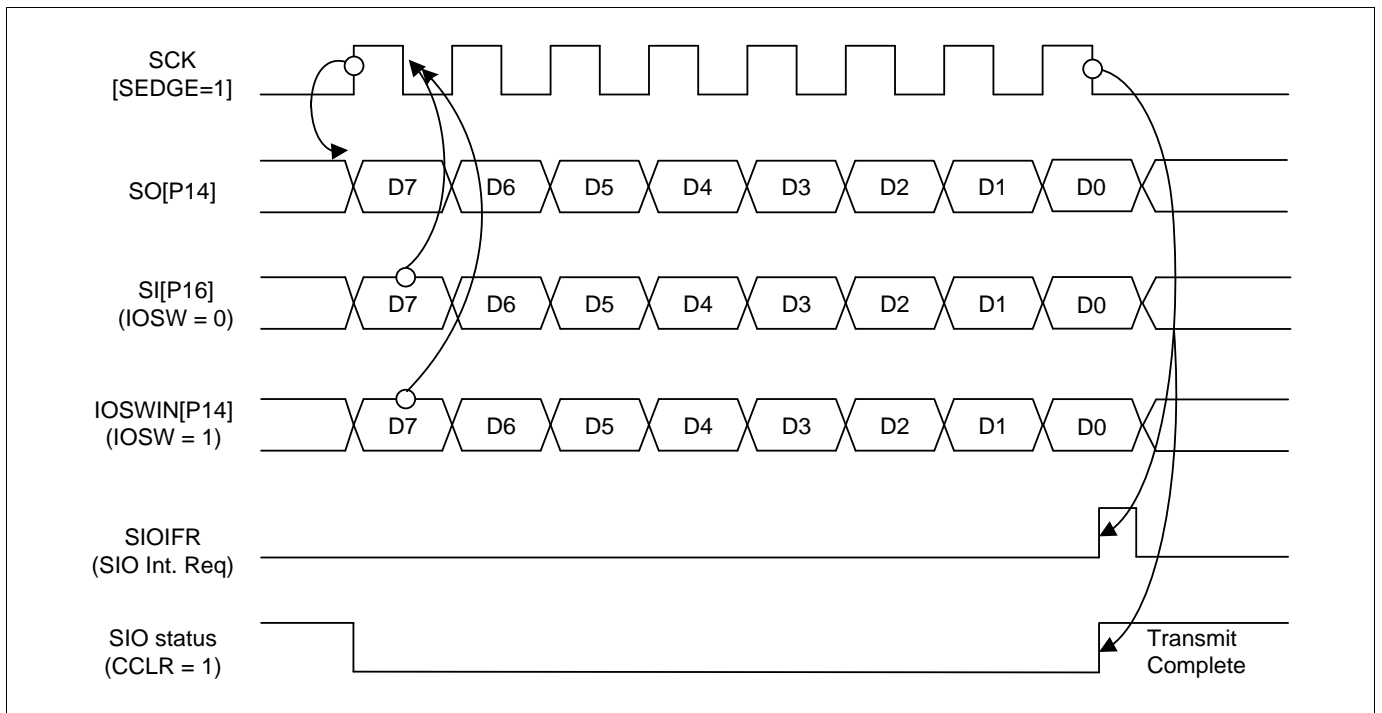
SCK
[SEDGE=1]

SO[P14]

D7 D6 D5 D4 D3 D2 D1 D0

SI[P16]
(IOSW = 0)

D7 D6 D5 D4 D3 D2 D1 D0

IOSWIN[P14]
(IOSW = 1)

D7 D6 D5 D4 D3 D2 D1 D0

SIOIFR
(SIO Int. Req)

SIO status
(CCLR = 1)

Transmit
Complete